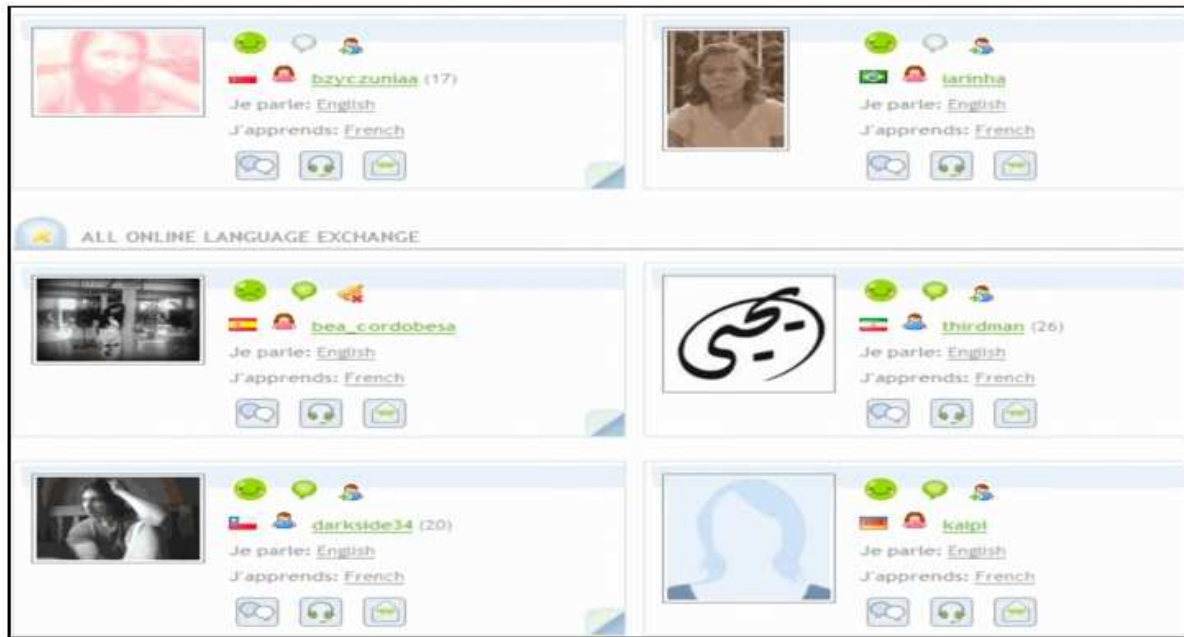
bzyczuniaa (17)
Je parle: English
J'apprends: French

larinha
Je parle: English
J'apprends: French

ALL ONLINE LANGUAGE EXCHANGE

bea_cordobesa
Je parle: English
J'apprends: French

يحيى
thirdman (26)
Je parle: English
J'apprends: French

darkside34 (20)
Je parle: English
J'apprends: French

kaipi
Je parle: English
J'apprends: French